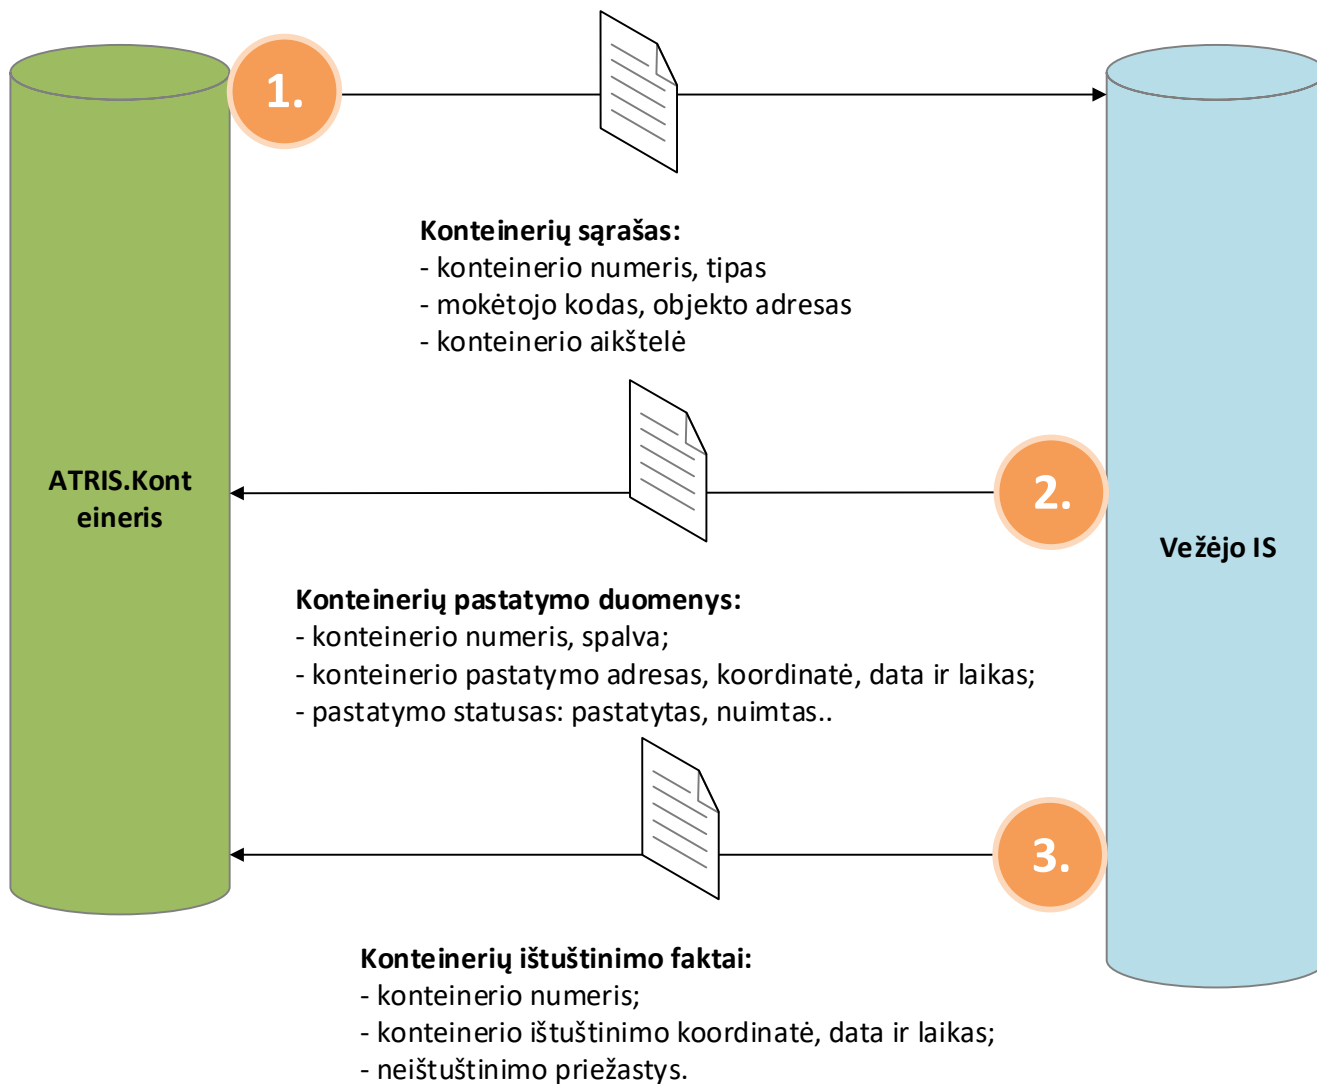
1.

Konteinerių sąrašas:
- konteinerio numeris, tipas
- mokėtojo kodas, objekto adresas
- konteinerio aikštelė

ATRIS.Konteineris

2.

Vežėjo IS

Konteinerių pastatymo duomenys:
- konteinerio numeris, spalva;
- konteinerio pastatymo adresas, koordinatė, data ir laikas;
- pastatymo statusas: pastatytas, nuimtas..

3.

Konteinerių ištuštinimo faktai:
- konteinerio numeris;
- konteinerio ištuštinimo koordinatė, data ir laikas;
- neištuštinimo priežastys.